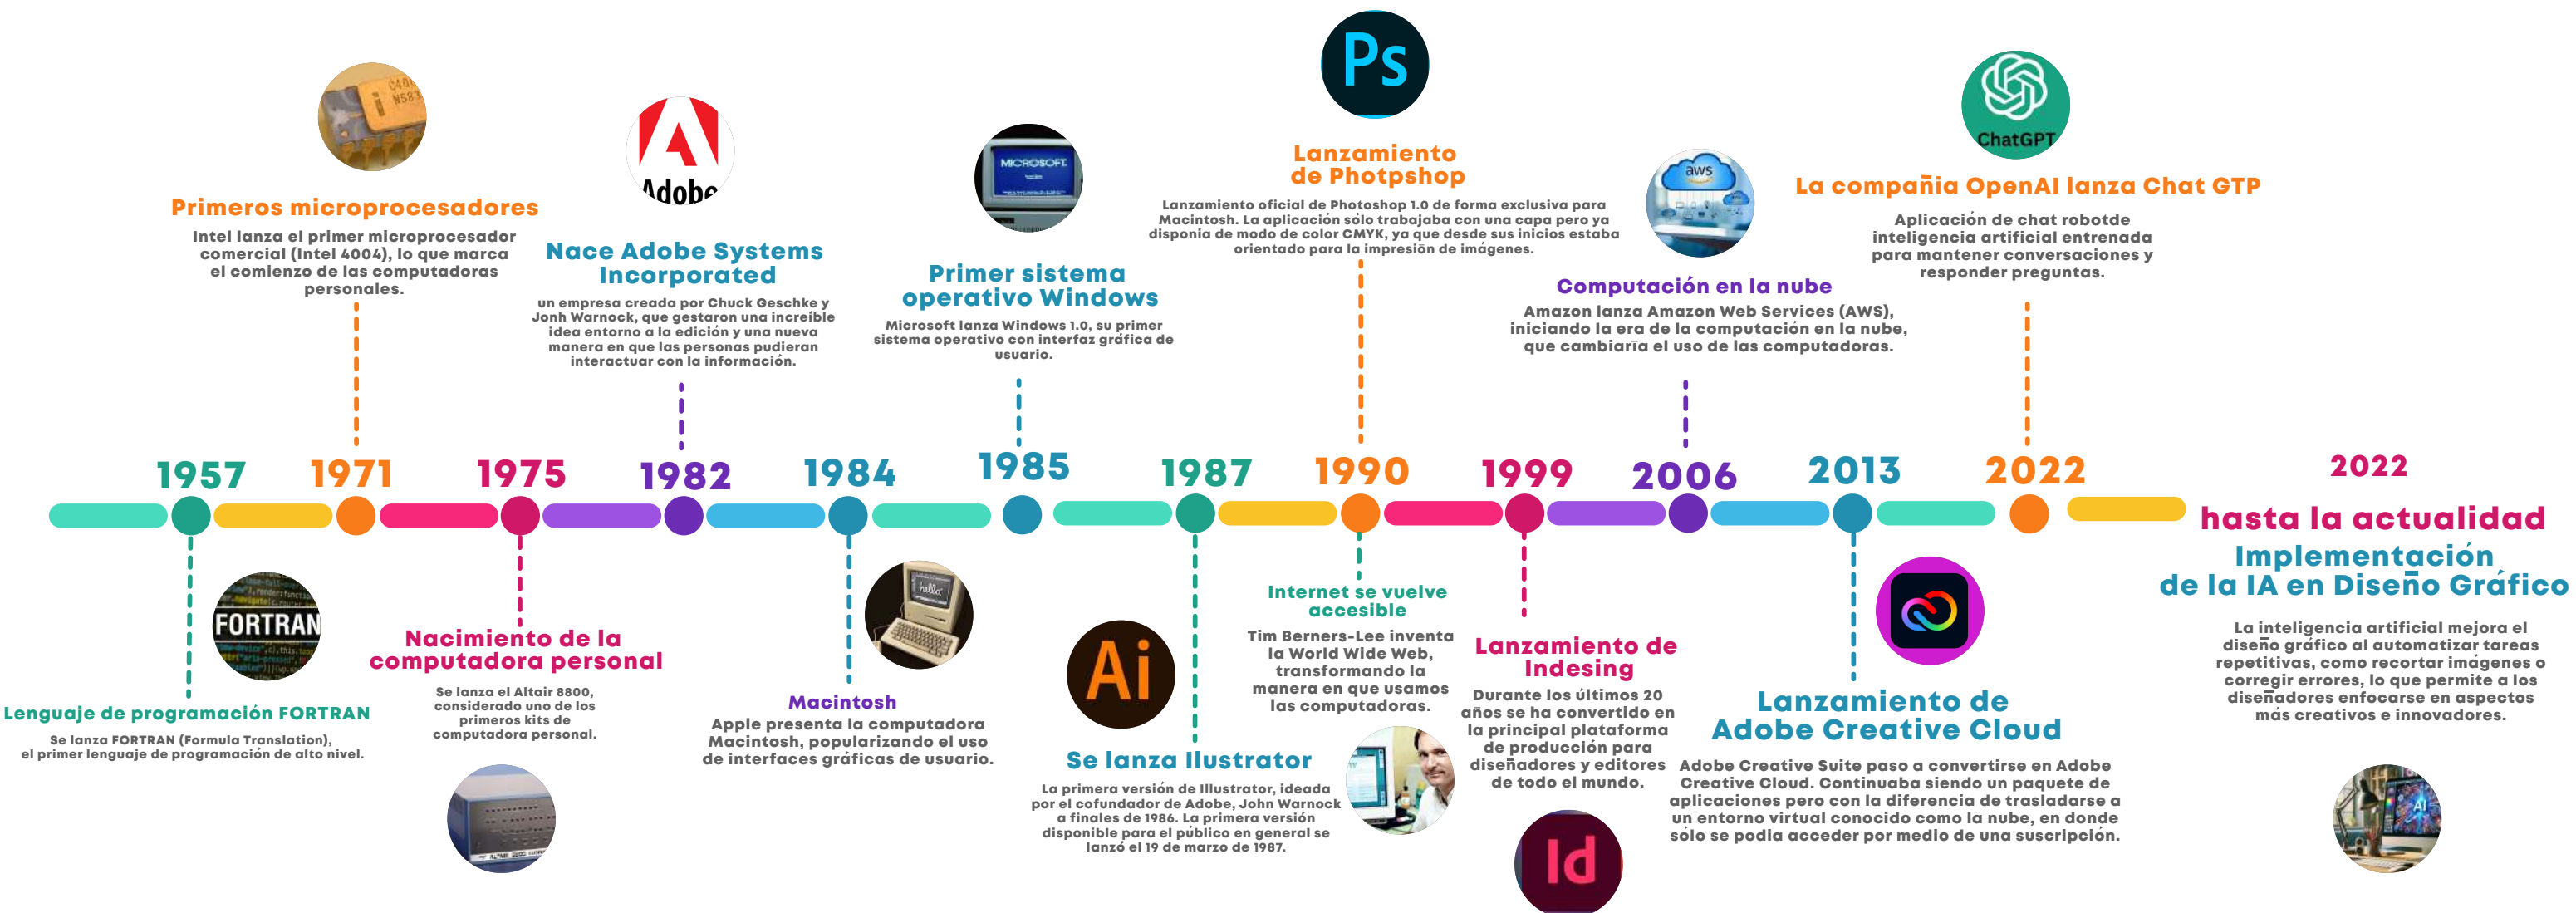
Primeros microprocesadores

Intel lanza el primer microprocesador comercial (Intel 4004), lo que marca el comienzo de las computadoras personales.

Adobe

Nace Adobe Systems Incorporated

un empresa creada por Chuck Geschke y Jonh Warnock, que gestaron una increíble idea entorno a la edición y una nueva manera en que las personas pudieran interactuar con la información.

MICROSOFT

Primer sistema operativo Windows

Microsoft lanza Windows 1.0, su primer sistema operativo con interfaz gráfica de usuario.

Ps

Lanzamiento de Photpshop

Lanzamiento oficial de Photoshop 1.0 de forma exclusiva para Macintosh. La aplicación sólo trabajaba con una capa pero ya disponía de modo de color CMYK, ya que desde sus inicios estaba orientado para la impresión de imágenes.

aws

Computación en la nube

Amazon lanza Amazon Web Services (AWS), iniciando la era de la computación en la nube, que cambiaría el uso de las computadoras.

ChatGPT

La compañia OpenAI lanza Chat GTP

Aplicación de chat robotde inteligencia artificial entrenada para mantener conversaciones y responder preguntas.

1957 1971 1975 1982 1984 1985 1987 1990 1999 2006 2013 2022

2022
hasta la actualidad

Implementación de la IA en Diseño Gráfico

La inteligencia artificial mejora el diseño gráfico al automatizar tareas repetitivas, como recortar imágenes o corregir errores, lo que permite a los diseñadores enfocarse en aspectos más creativos e innovadores.

FORTRAN

Lenguaje de programación FORTRAN

Se lanza FORTRAN (Formula Translation), el primer lenguaje de programación de alto nivel.

Nacimiento de la computadora personal

Se lanza el Altair 8800, considerado uno de los primeros kits de computadora personal.

Macintosh

Apple presenta la computadora Macintosh, popularizando el uso de interfaces gráficas de usuario.

Ai

Se lanza Ilustrator

La primera versión de Illustrator, ideada por el cofundador de Adobe, John Warnock a finales de 1986. La primera versión disponible para el público en general se lanzó el 19 de marzo de 1987.

Internet se vuelve accesible

Tim Berners-Lee inventa la World Wide Web, transformando la manera en que usamos las computadoras.

Lanzamiento de Indesing

Durante los últimos 20 años se ha convertido en la principal plataforma de producción para diseñadores y editores de todo el mundo.

Id

Lanzamiento de Adobe Creative Cloud

Adobe Creative Suite paso a convertirse en Adobe Creative Cloud. Continuaba siendo un paquete de aplicaciones pero con la diferencia de trasladarse a un entorno virtual conocido como la nube, en donde sólo se podía acceder por medio de una suscripción.